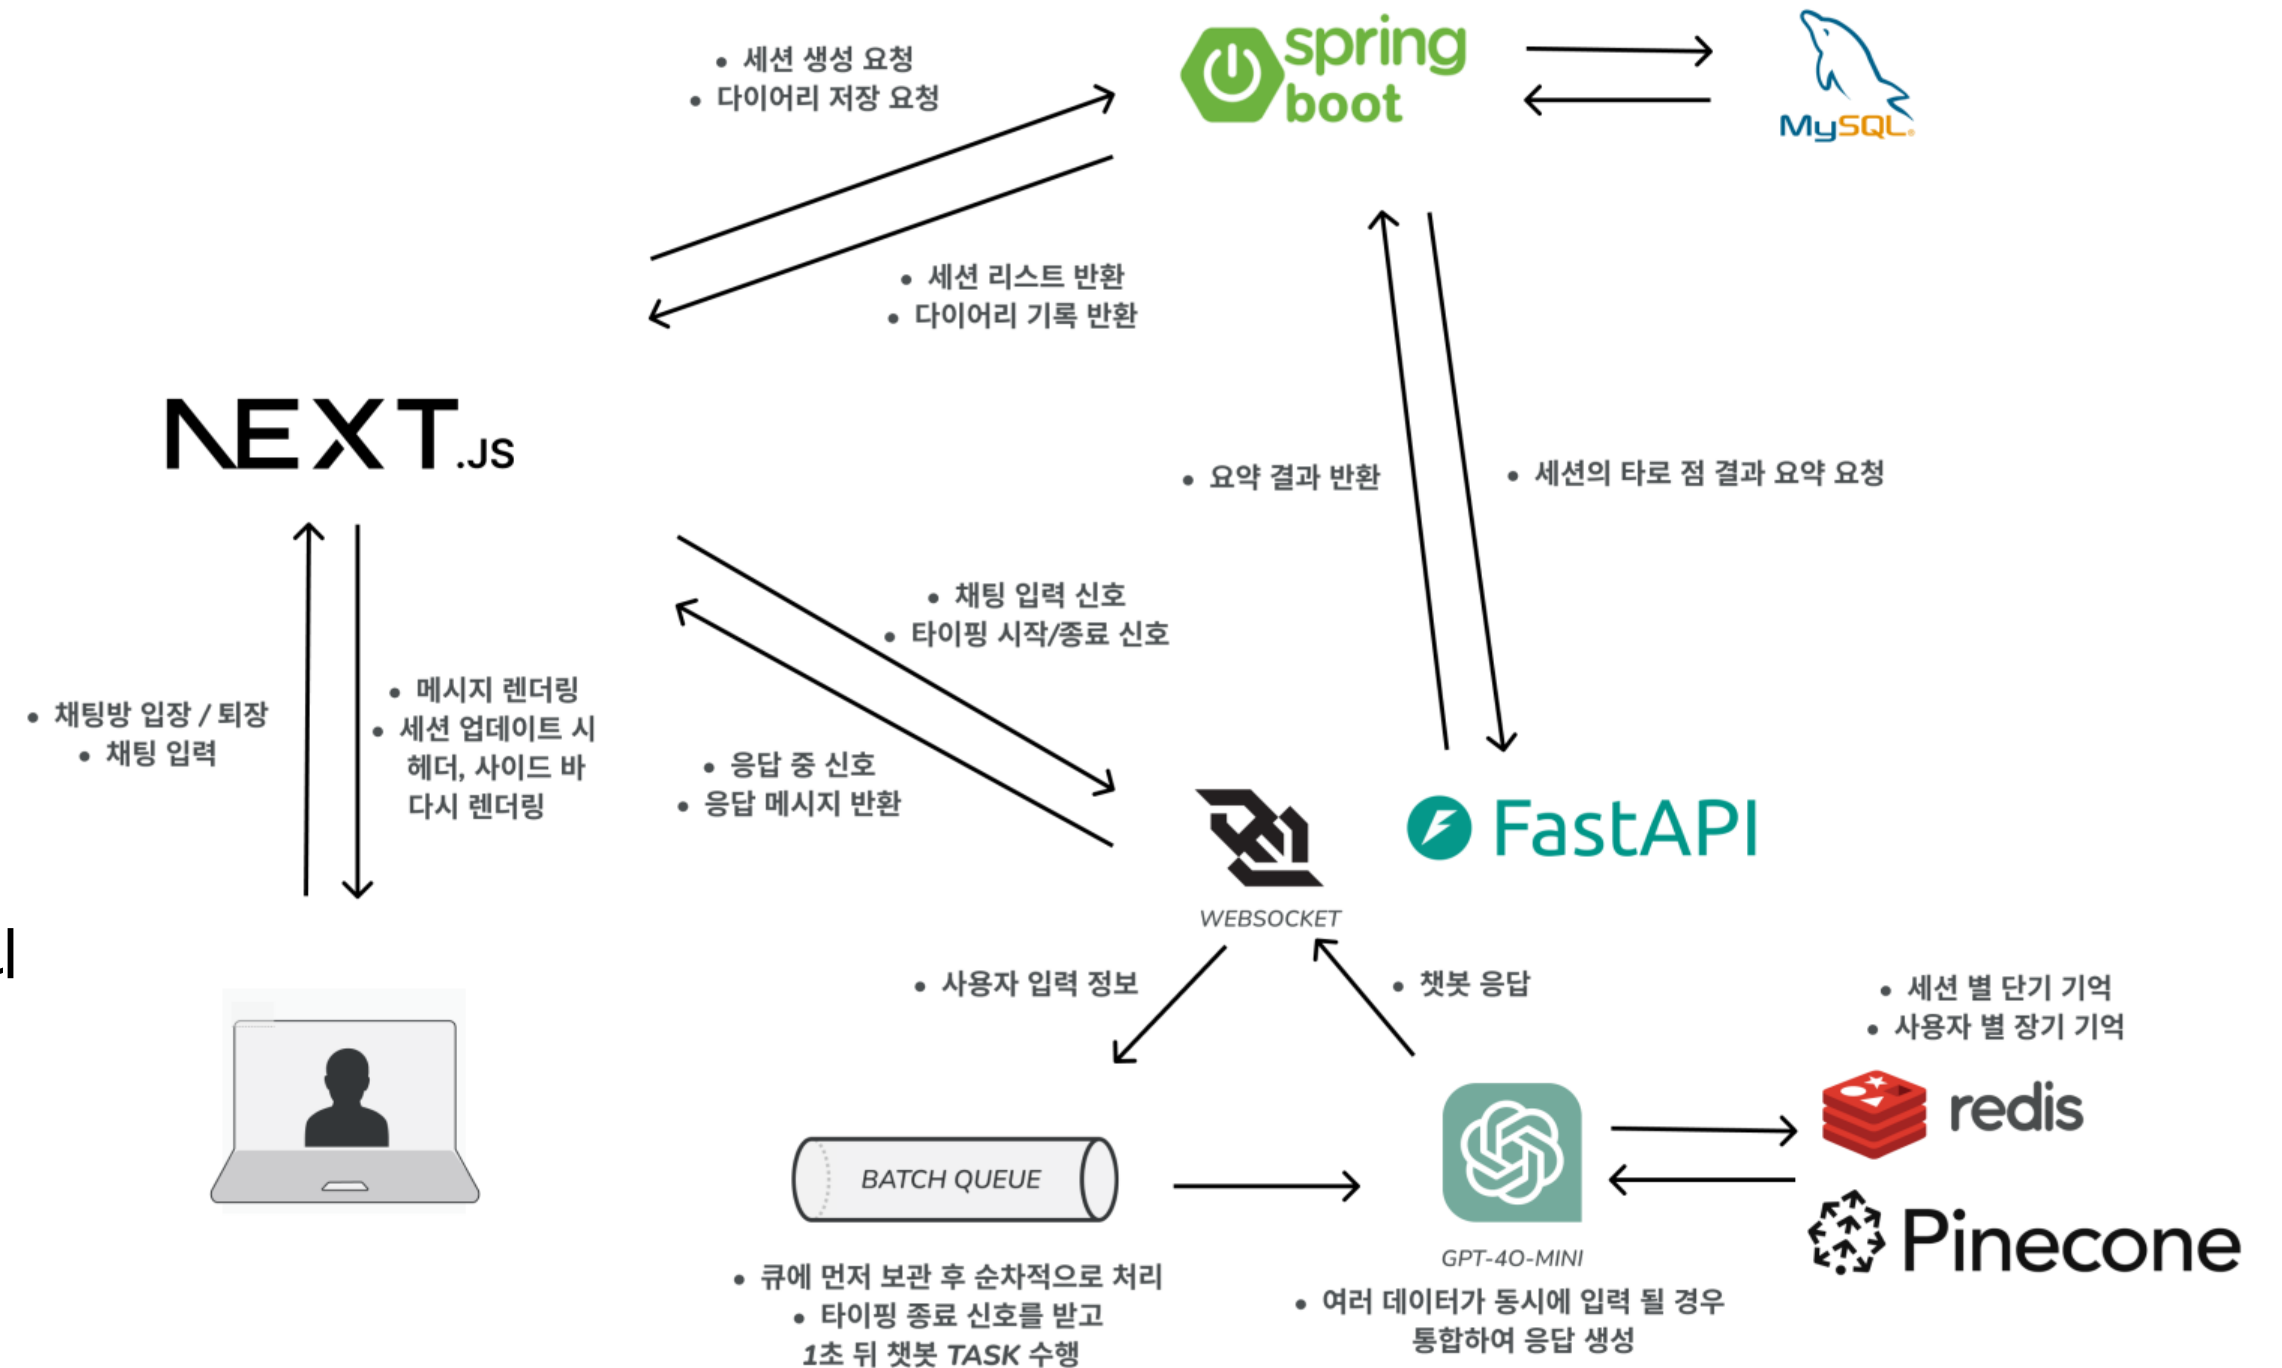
• 세션 생성 요청
• 다이어리 저장 요청

spring boot

MySQL

• 세션 리스트 반환
• 다이어리 기록 반환

NEXT.JS

• 요약 결과 반환

• 세션의 타로 점 결과 요약 요청

• 채팅 입력 신호
• 타이핑 시작/종료 신호

• 채팅방 입장 / 퇴장
• 채팅 입력

• 메시지 렌더링
• 세션 업데이트 시 헤더, 사이드 바 다시 렌더링

• 응답 중 신호
• 응답 메시지 반환

WEBSOCKET

FastAPI

• 사용자 입력 정보

• 챗봇 응답

• 세션 별 단기 기억
• 사용자 별 장기 기억

redis

Pinecone

BATCH QUEUE

GPT-4O-MINI

• 큐에 먼저 보관 후 순차적으로 처리
• 타이핑 종료 신호를 받고 1초 뒤 챗봇 TASK 수행

• 여러 데이터가 동시에 입력 될 경우 통합하여 응답 생성